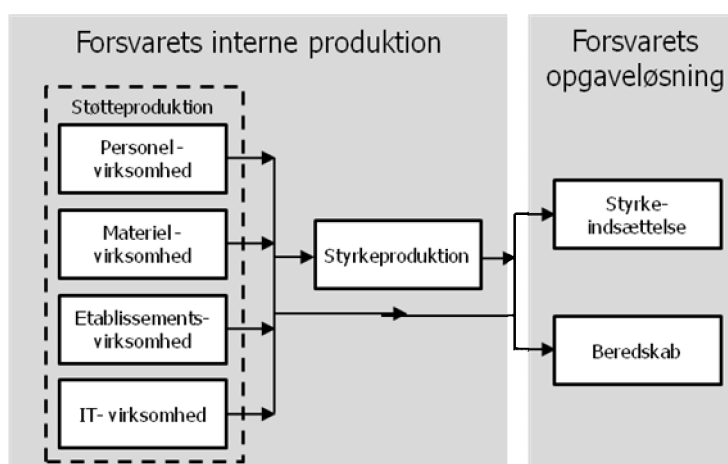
Forsvarets interne produktion

Støtteproduktion

Personel-virksomhed

Materiel-virksomhed

Etablissements-virksomhed

IT- virksomhed

Styrkeproduktion

Forsvarets opgaveløsning

Styrke-indsættelse

Beredskab